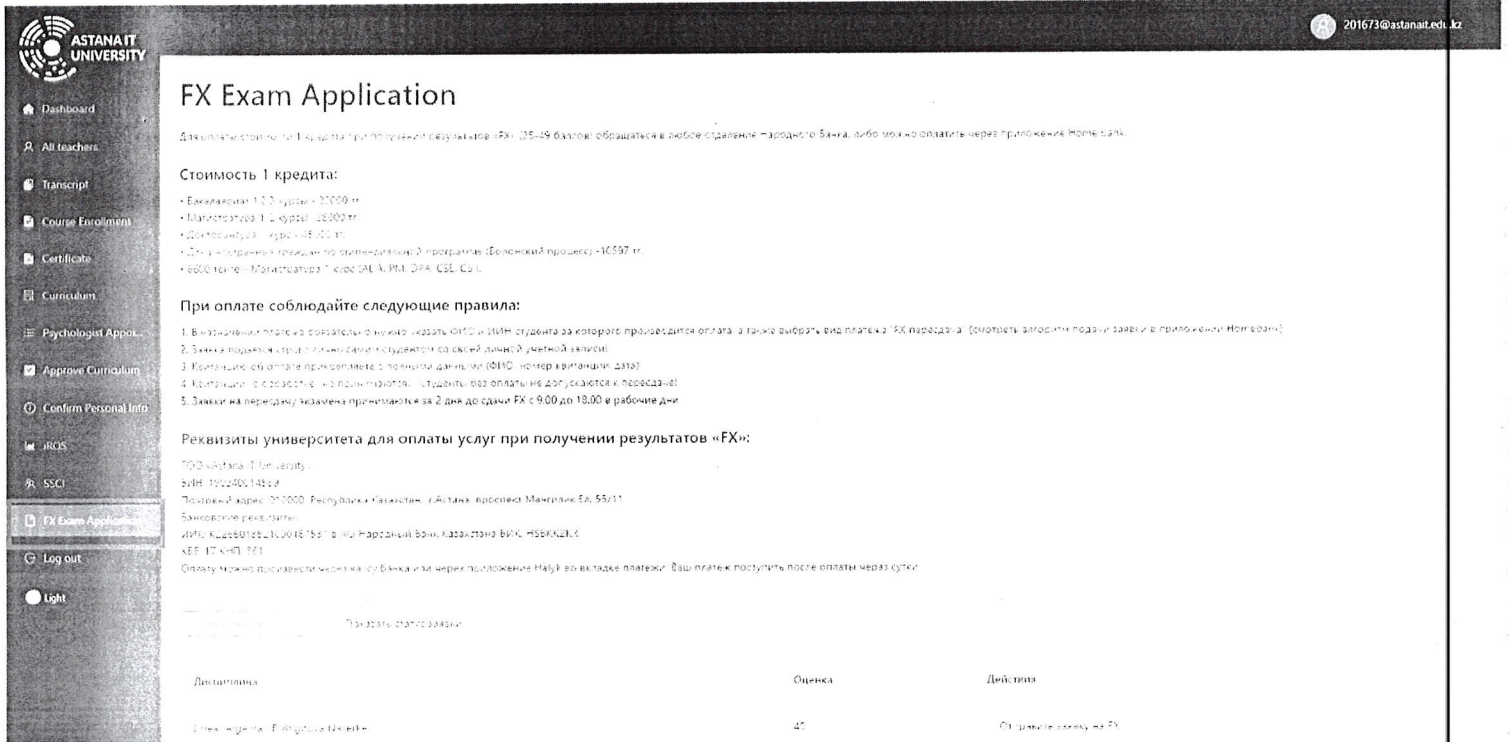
ASTANA IT UNIVERSITY

201673@astanait.edu.kz

Dashboard
All teachers
Transcript
Course Enrollment
Certificate
Curriculum
Psychologist Appo...
Approve Curriculum
Confirm Personal Info
iROS
SSCI
FX Exam Application
Log out
Light

FX Exam Application

Для оплаты стоимости 1 кредита при получении результатов «FX» (25-49 баллов) обращаться в любое отделение Народного Банка, либо можно оплатить через приложение Home bank.

Стоимость 1 кредита:

• Бакалавриат 1-2-3 курсы - 27000 тг
• Магистратура 1-2 курсы - 38000 тг
• Докторантура - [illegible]
• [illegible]
• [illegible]

При оплате соблюдайте следующие правила:

1. В назначении платежа обязательно нужно указать ФИО и ИИН студента за которого производится оплата, а также выбрать вид платежа "FX пересдача" (смотреть алгоритм подачи заявки в приложении Homebank)
2. Заявка подается строго лично самим студентом со своей личной учетной записи.
3. Квитанцию об оплате прикрепляйте с полными данными (ФИО, номер квитанции, дата)
4. Квитанции с опозданием не принимаются. Студенты без оплаты не допускаются к пересдаче!
5. Заявки на пересдачу экзамена принимаются за 2 дня до сдачи FX с 9.00 до 18.00 в рабочие дни

Реквизиты университета для оплаты услуг при получении результатов «FX»:

ТОО «Astana IT University»
БИН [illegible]
Почтовый адрес: 010000, Республика Казахстан, г.Астана, проспект Мәңгілік Ел, 55/11
Банковские реквизиты:
ИИК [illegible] в АО Народный Банк Казахстана БИК HSBKKZKX
КБЕ 17 КНП 861
Оплату можно произвести через кассу Банка или через приложение Halyk во вкладке платежи. Ваш платеж поступить после оплаты через сутки.

Показать статус заявки

| Дисциплина | Оценка | Действия |
|---|---|---|
| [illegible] | 40 | Отправить заявку на FX |